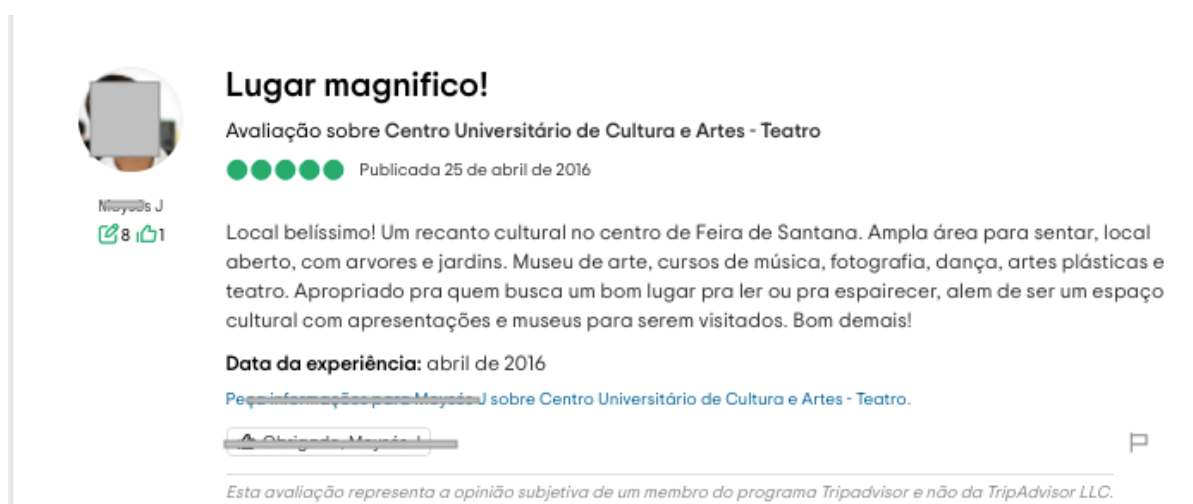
Lugar magnifico!

Avaliação sobre Centro Universitário de Cultura e Artes - Teatro

Publicada 25 de abril de 2016

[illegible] J
8 1

Local belíssimo! Um recanto cultural no centro de Feira de Santana. Ampla área para sentar, local aberto, com arvores e jardins. Museu de arte, cursos de música, fotografia, dança, artes plásticas e teatro. Apropriado pra quem busca um bom lugar pra ler ou pra espairecer, alem de ser um espaço cultural com apresentações e museus para serem visitados. Bom demais!

Data da experiência: abril de 2016

Peça informações para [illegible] J sobre Centro Universitário de Cultura e Artes - Teatro.

Obrigado, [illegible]

Esta avaliação representa a opinião subjetiva de um membro do programa Tripadvisor e não da TripAdvisor LLC.